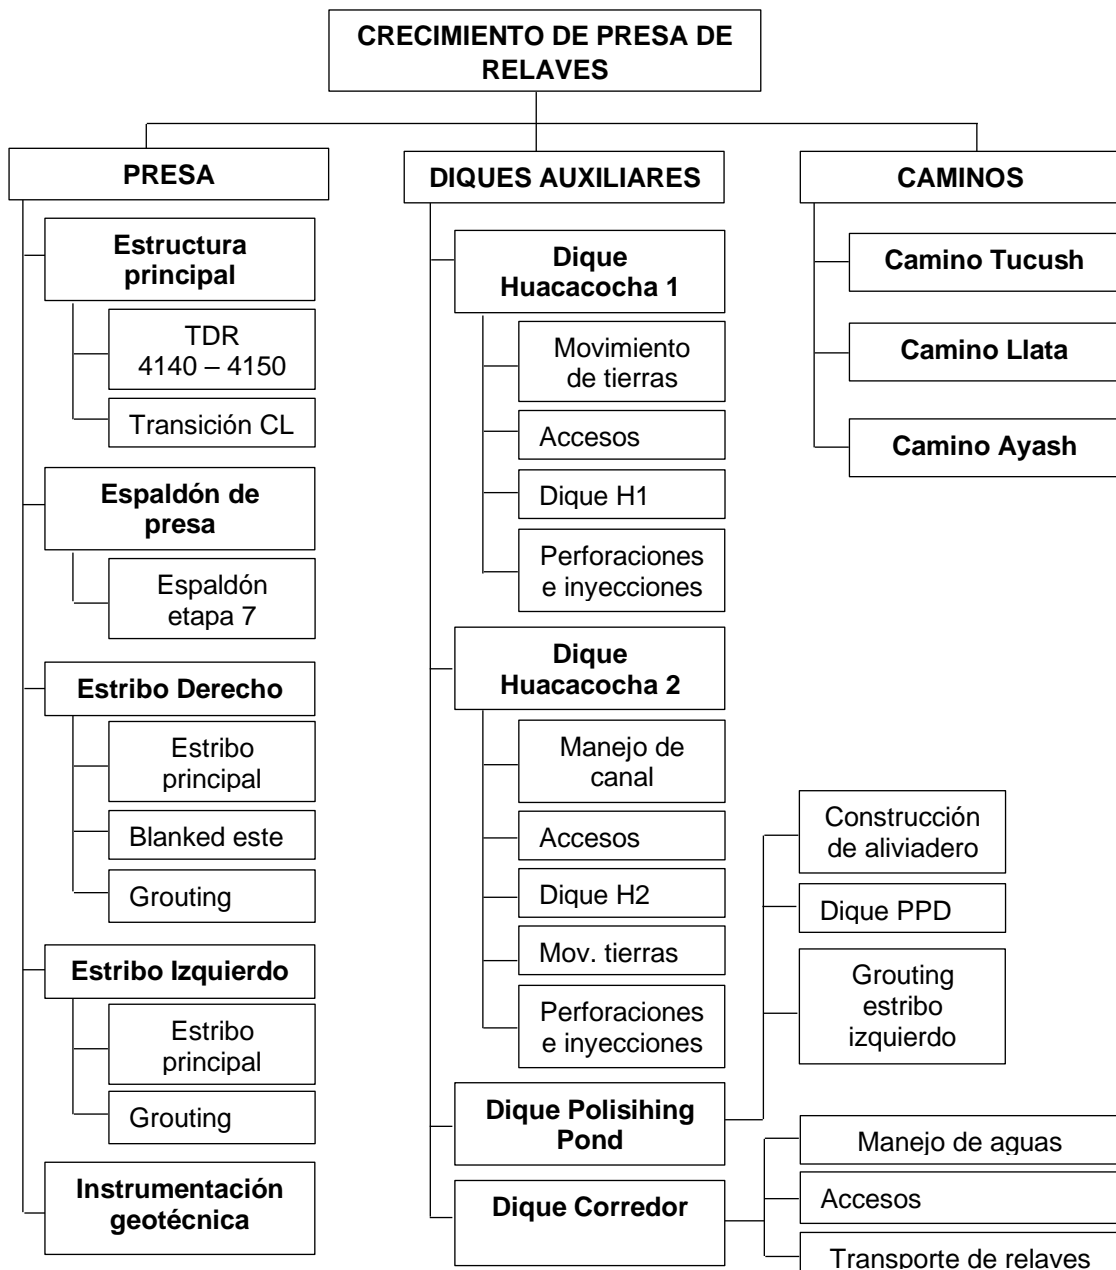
CRECIMIENTO DE PRESA DE RELAVES

PRESA

Estructura principal

TDR 4140 – 4150

Transición CL

Espaldón de presa

Espaldón etapa 7

Estribo Derecho

Estribo principal

Blanked este

Grouting

Estribo Izquierdo

Estribo principal

Grouting

Instrumentación geotécnica

DIQUES AUXILIARES

Dique Huacacocha 1

Movimiento de tierras

Accesos

Dique H1

Perforaciones e inyecciones

Dique Huacacocha 2

Manejo de canal

Accesos

Dique H2

Mov. tierras

Perforaciones e inyecciones

Dique Polisihing Pond

Construcción de aliviadero

Dique PPD

Grouting estribo izquierdo

Dique Corredor

Manejo de aguas

Accesos

Transporte de relaves

CAMINOS

Camino Tucush

Camino Llata

Camino Ayash